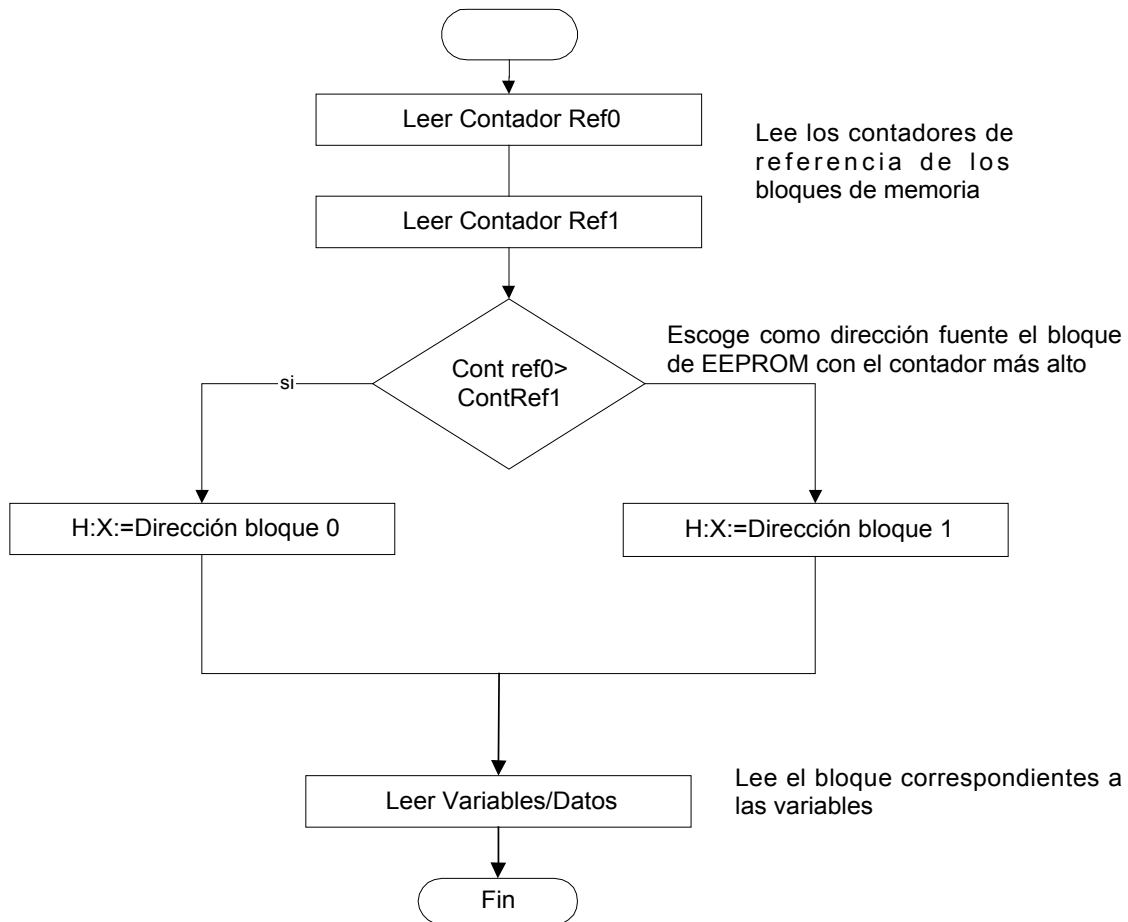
Leer Contador Ref0

Lee los contadores de referencia de los bloques de memoria

Leer Contador Ref1

Escoge como dirección fuente el bloque de EEPROM con el contador más alto

si

Cont ref0> ContRef1

H:X:=Dirección bloque 0

H:X:=Dirección bloque 1

Leer Variables/Datos

Lee el bloque correspondientes a las variables

Fin